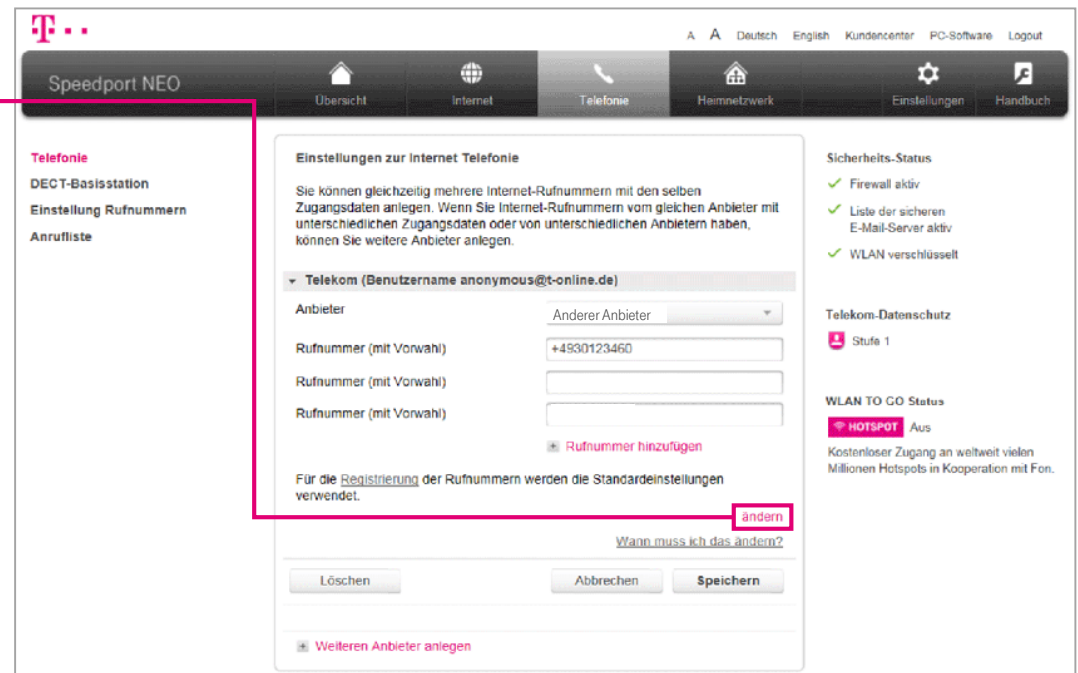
T · · ·

A A Deutsch English Kundencenter PC-Software Logout

Speedport NEO

Übersicht Internet Telefonie Heimnetzwerk Einstellungen Handbuch

Telefonie
DECT-Basisstation
Einstellung Rufnummern
Anrufliste

Einstellungen zur Internet Telefonie

Sie können gleichzeitig mehrere Internet-Rufnummern mit den selben Zugangsdaten anlegen. Wenn Sie Internet-Rufnummern vom gleichen Anbieter mit unterschiedlichen Zugangsdaten oder von unterschiedlichen Anbietern haben, können Sie weitere Anbieter anlegen.

Telekom (Benutzername anonymous@t-online.de)

| | |
|---|---|
| Anbieter | Anderer Anbieter |
| Rufnummer (mit Vorwahl) | +4930123460 |
| Rufnummer (mit Vorwahl) | |
| Rufnummer (mit Vorwahl) | |

Rufnummer hinzufügen

Für die Registrierung der Rufnummern werden die Standardeinstellungen verwendet.

ändern

Wann muss ich das ändern?

Löschen Abbrechen Speichern

Weiteren Anbieter anlegen

Sicherheits-Status
Firewall aktiv
Liste der sicheren E-Mail-Server aktiv
WLAN verschlüsselt

Telekom-Datenschutz
Stufe 1

WLAN TO GO Status
HOTSPOT Aus
Kostenloser Zugang an weltweit vielen Millionen Hotspots in Kooperation mit Fon.